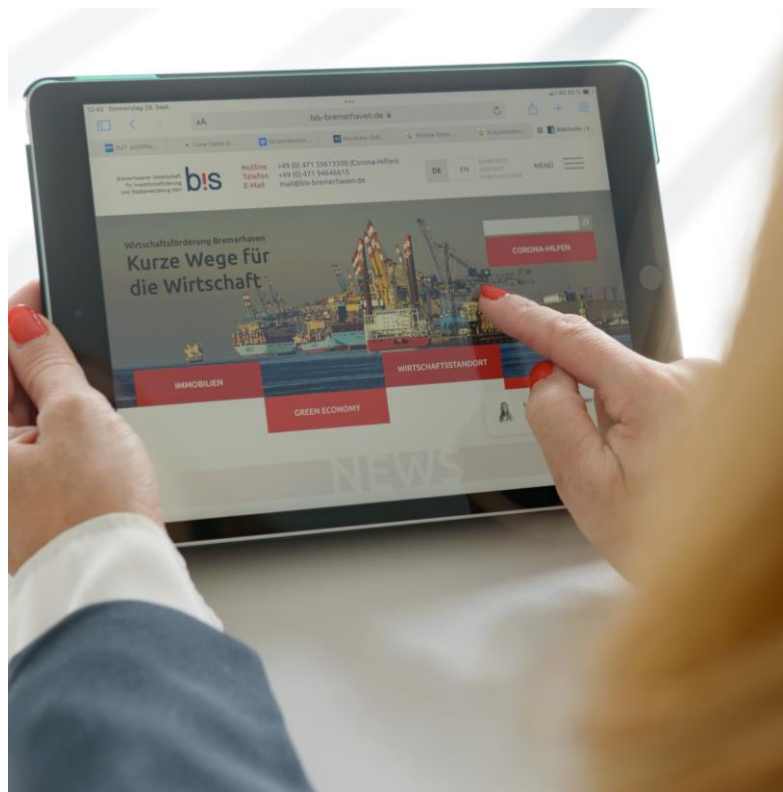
12:42 Donnerstag 24. Sept.

AA

bis-bremerhaven.de

Bremerhavener Gesellschaft für Investitionsförderung und Stadtentwicklung mbH

b!s

Hotline +49 (0) 471 59613500 (Corona-Hilfen)
Telefon +49 (0) 471 94646615
E-Mail mail@bis-bremerhaven.de

DE EN

MENÜ

Wirtschaftsförderung Bremerhaven

Kurze Wege für die Wirtschaft

CORONA-HILFEN

IMMOBILIEN

WIRTSCHAFTSSTANDORT

GREEN ECONOMY

NEWS